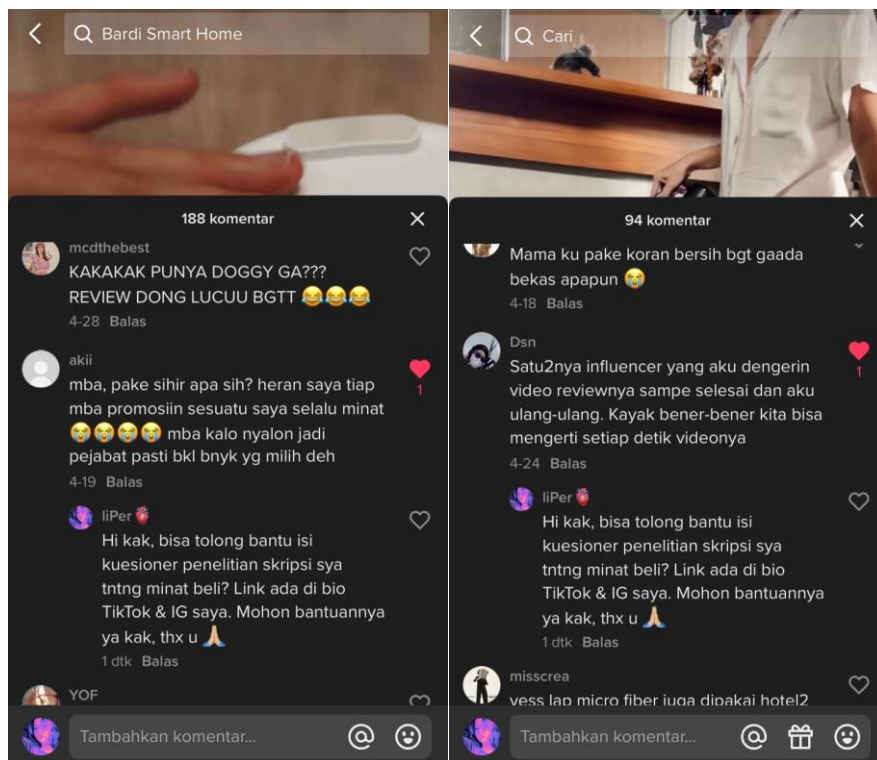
Bardi Smart Home

188 komentar

mcdthebest
KAKAKAK PUNYA DOGGY GA??? REVIEW DONG LUCUU BGTT 😂😂😂
4-28 Balas

akii
mba, pake sihir apa sih? heran saya tiap mba promosiin sesuatu saya selalu minat 😭😭😭😭 mba kalo nyalon jadi pejabat pasti bkl bnyk yg milih deh
4-19 Balas
1

liPer
Hi kak, bisa tolong bantu isi kuesioner penelitian skripsi sya tntng minat beli? Link ada di bio TikTok & IG saya. Mohon bantuannya ya kak, thx u 🙏
1 dtk Balas

YOF

Tambahkan komentar...

Cari

94 komentar

Mama ku pake koran bersih bgt gaada bekas apapun 😭
4-18 Balas

Dsn
Satu2nya influencer yang aku dengerin video reviewnya sampe selesai dan aku ulang-ulang. Kayak bener-bener kita bisa mengerti setiap detik videonya
4-24 Balas
1

liPer
Hi kak, bisa tolong bantu isi kuesioner penelitian skripsi sya tntng minat beli? Link ada di bio TikTok & IG saya. Mohon bantuannya ya kak, thx u 🙏
1 dtk Balas

misscrea
yess lap micro fiber juga dipakai hotel2

Tambahkan komentar...